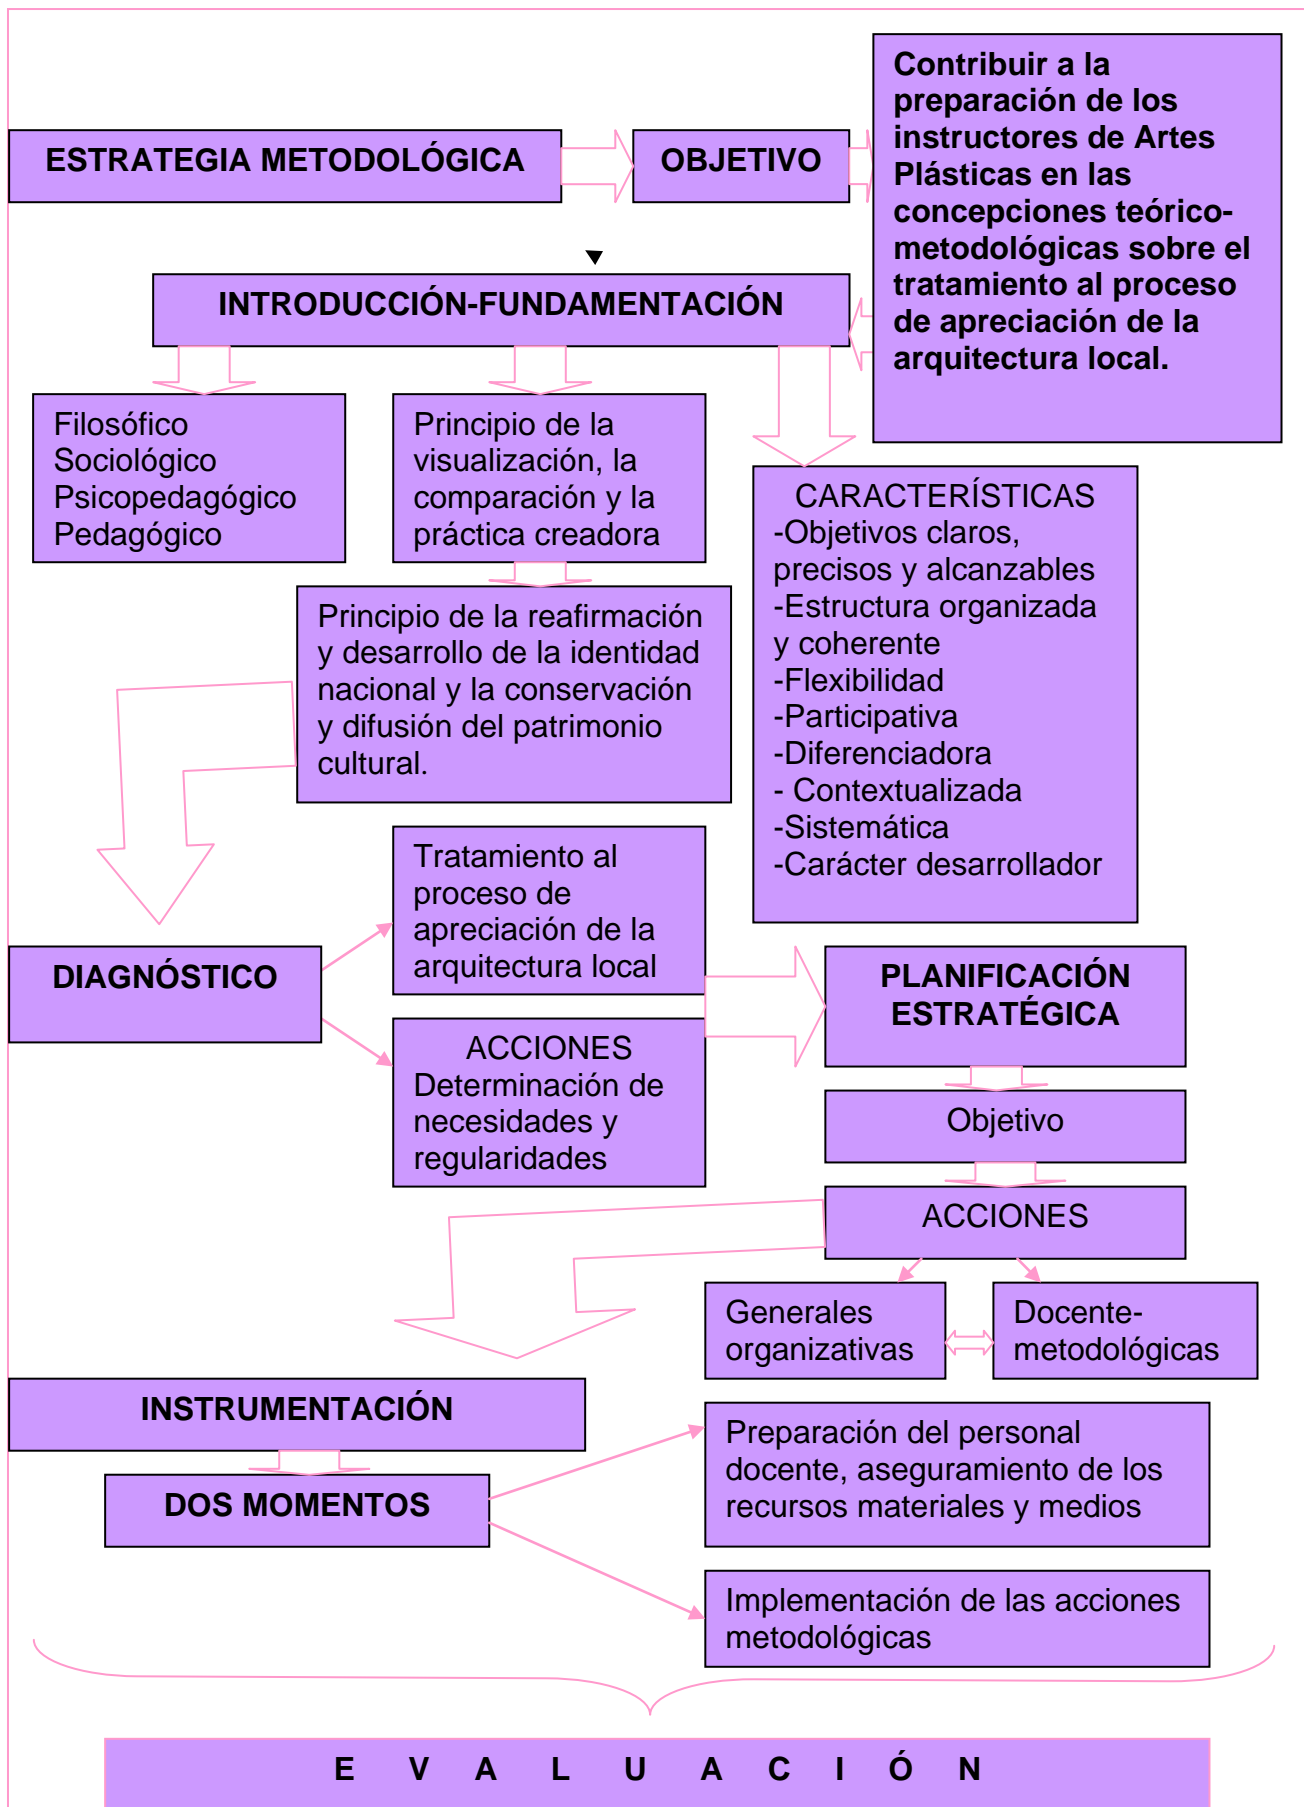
ESTRATEGIA METODOLÓGICA

OBJETIVO

Contribuir a la preparación de los instructores de Artes Plásticas en las concepciones teórico-metodológicas sobre el tratamiento al proceso de apreciación de la arquitectura local.

INTRODUCCIÓN-FUNDAMENTACIÓN

Filosófico
Sociológico
Psicopedagógico
Pedagógico

Principio de la visualización, la comparación y la práctica creadora

Principio de la reafirmación y desarrollo de la identidad nacional y la conservación y difusión del patrimonio cultural.

CARACTERÍSTICAS
-Objetivos claros, precisos y alcanzables
-Estructura organizada y coherente
-Flexibilidad
-Participativa
-Diferenciadora
- Contextualizada
-Sistemática
-Carácter desarrollador

DIAGNÓSTICO

Tratamiento al proceso de apreciación de la arquitectura local

ACCIONES
Determinación de necesidades y regularidades

PLANIFICACIÓN ESTRATÉGICA

Objetivo

ACCIONES

Generales organizativas

Docente-metodológicas

INSTRUMENTACIÓN

DOS MOMENTOS

Preparación del personal docente, aseguramiento de los recursos materiales y medios

Implementación de las acciones metodológicas

E V A L U A C I Ó N